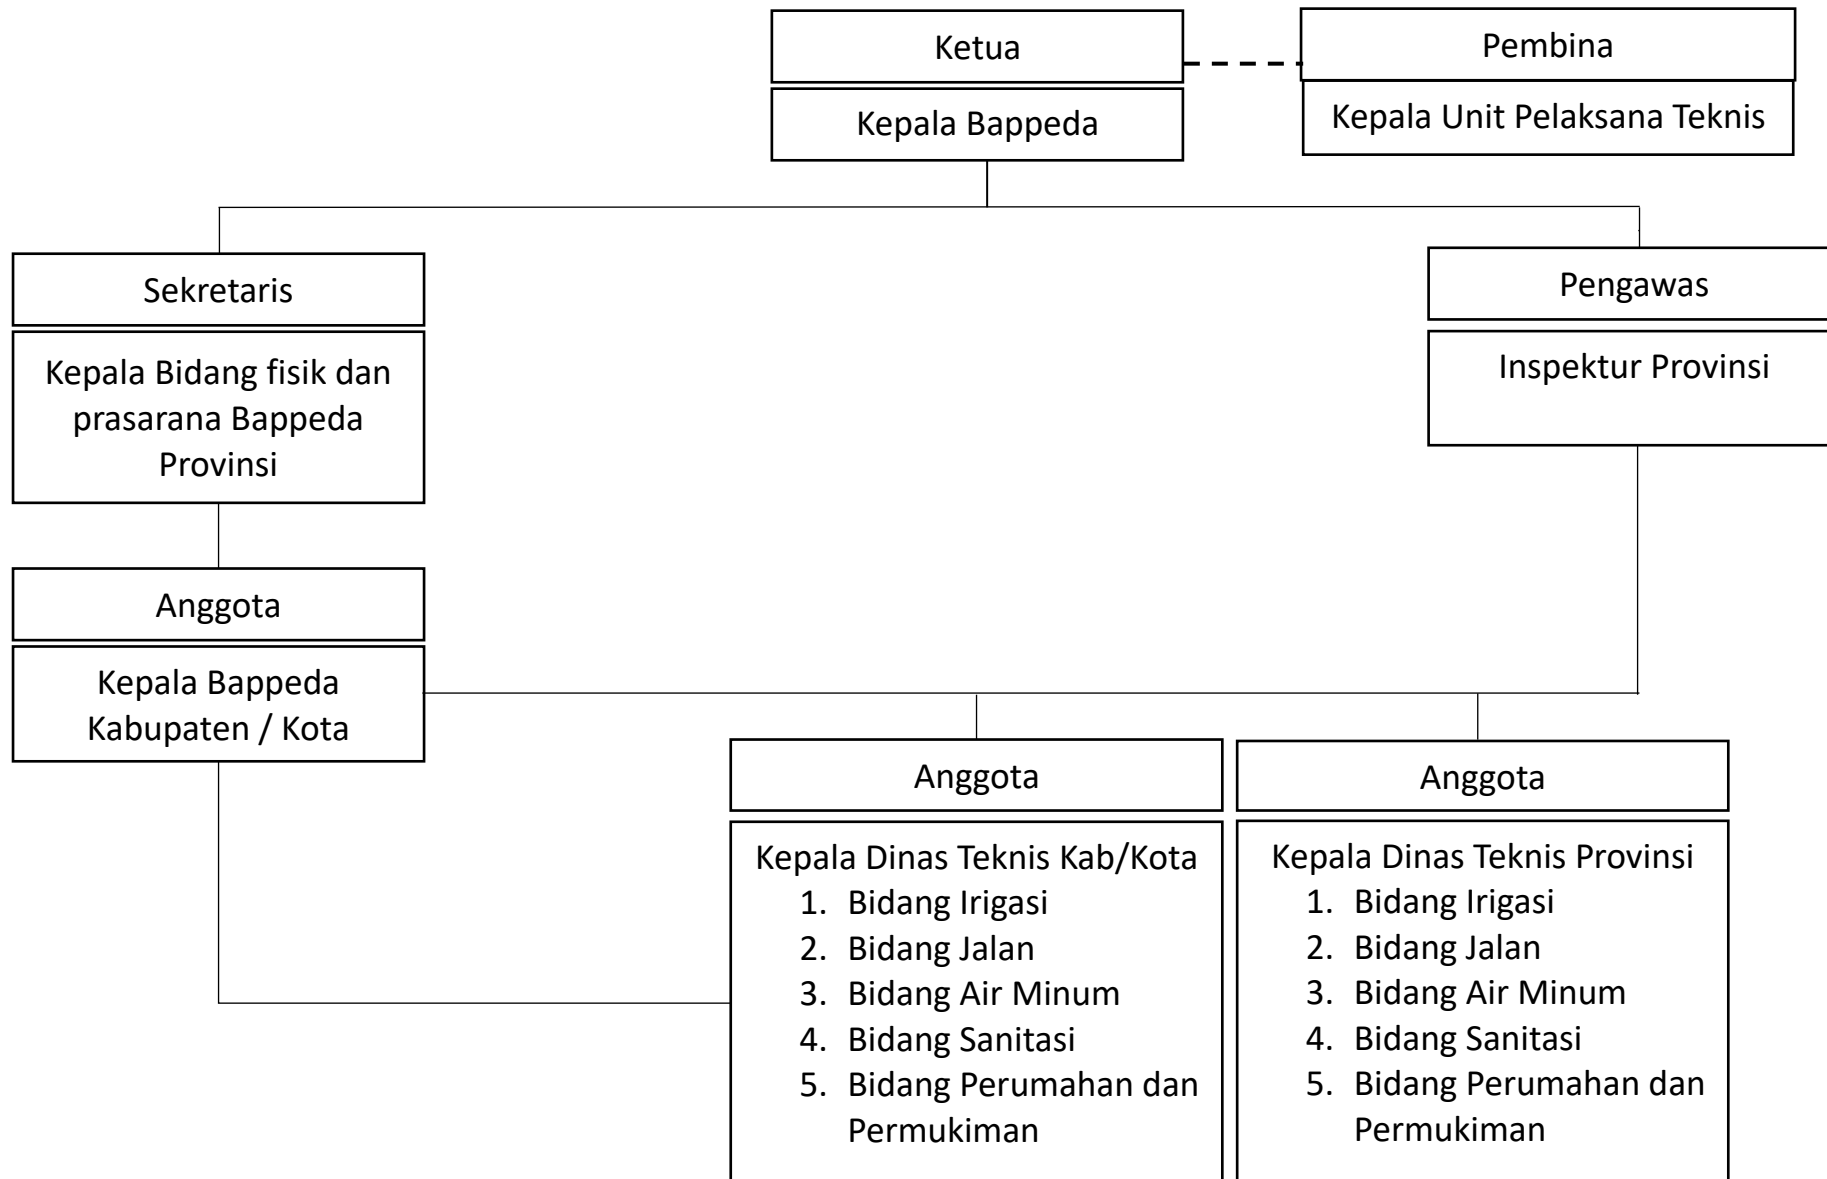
Ketua

Kepala Bappeda

Pembina

Kepala Unit Pelaksana Teknis

Sekretaris

Kepala Bidang fisik dan prasarana Bappeda Provinsi

Pengawas

Inspektur Provinsi

Anggota

Kepala Bappeda Kabupaten / Kota

Anggota

Kepala Dinas Teknis Kab/Kota
1. Bidang Irigasi
2. Bidang Jalan
3. Bidang Air Minum
4. Bidang Sanitasi
5. Bidang Perumahan dan Permukiman

Anggota

Kepala Dinas Teknis Provinsi
1. Bidang Irigasi
2. Bidang Jalan
3. Bidang Air Minum
4. Bidang Sanitasi
5. Bidang Perumahan dan Permukiman